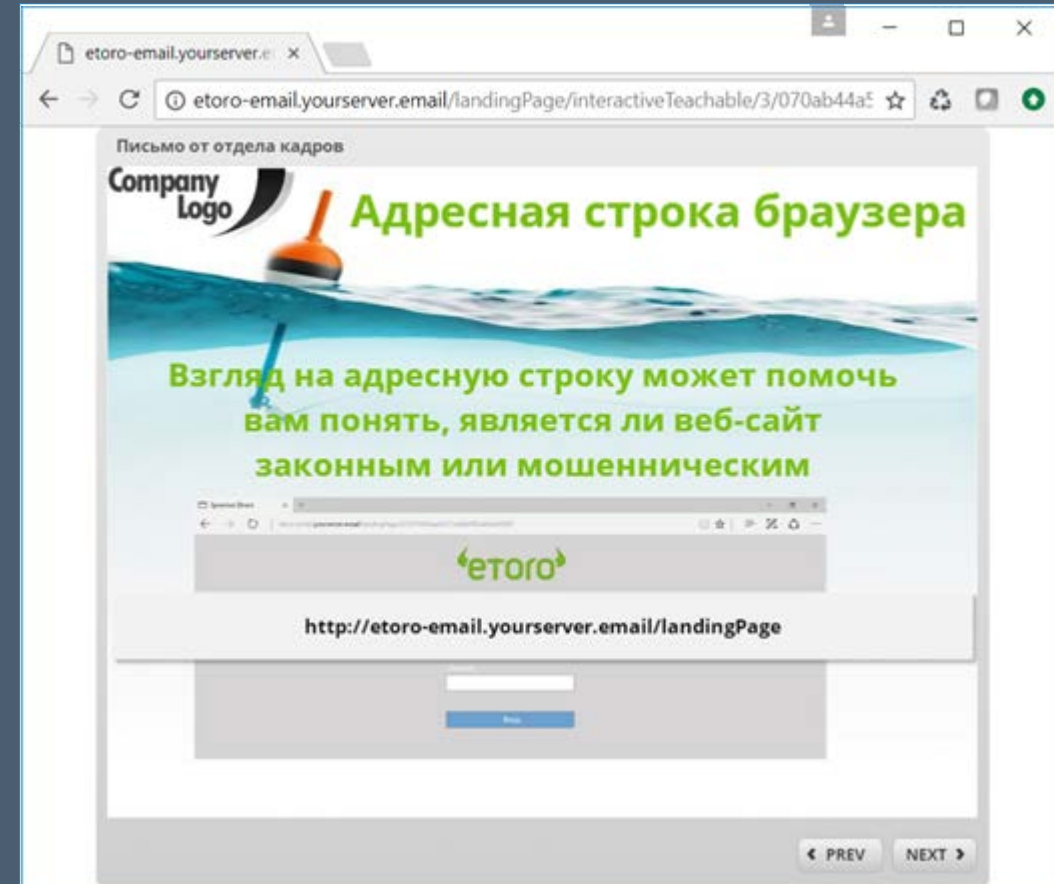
etoro-email.yourserver.e ×

etoro-email.yourserver.email/landingPage/interactiveTeachable/3/070ab44a5

Письмо от отдела кадров

Company Logo

Адресная строка браузера

Взгляд на адресную строку может помочь вам понять, является ли веб-сайт законным или мошенническим

etoro

http://etoro-email.yourserver.email/landingPage

‹ PREV

NEXT ›